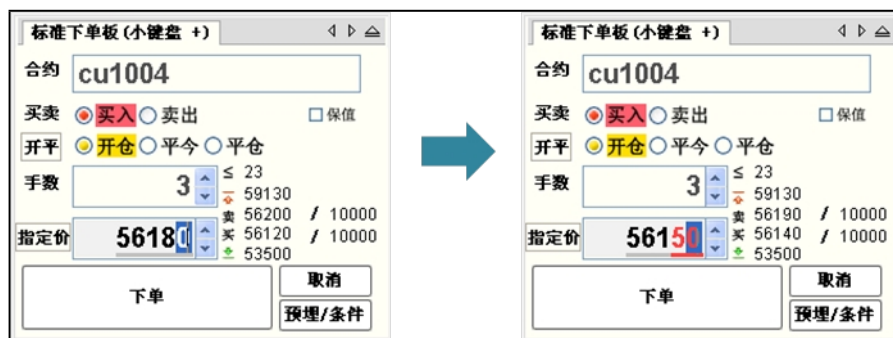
标准下单板 (小键盘 +)

合约 cu1004

买卖 买入 卖出 保值

开平 开仓 平今 平仓

手数 3

≤ 23
涨 59130
卖 56200 / 10000
买 56120 / 10000
跌 53500

指定价 56180

下单 取消 预埋/条件

标准下单板 (小键盘 +)

合约 cu1004

买卖 买入 卖出 保值

开平 开仓 平今 平仓

手数 3

≤ 23
涨 59130
卖 56190 / 10000
买 56140 / 10000
跌 53500

指定价 56150

下单 取消 预埋/条件